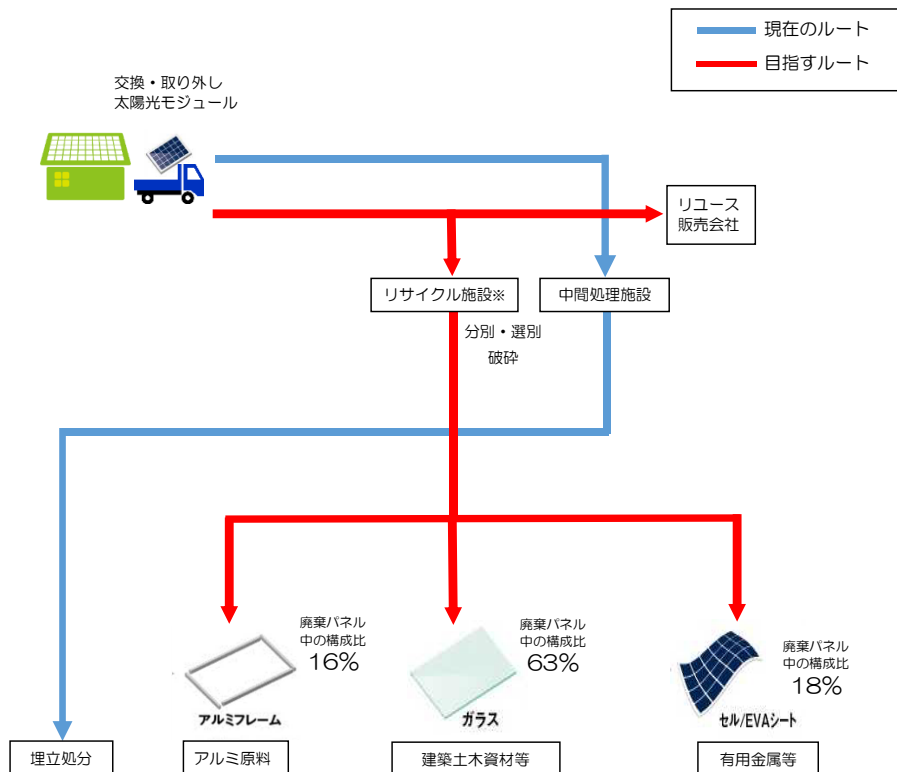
現在のルート
目指すルート

交換・取り外し
太陽光モジュール

リユース
販売会社

リサイクル施設※

中間処理施設

分別・選別
破砕

廃棄パネル
中の構成比
16%

廃棄パネル
中の構成比
63%

廃棄パネル
中の構成比
18%

アルミフレーム

ガラス

セル/EVAシート

埋立処分

アルミ原料

建築土木資材等

有用金属等